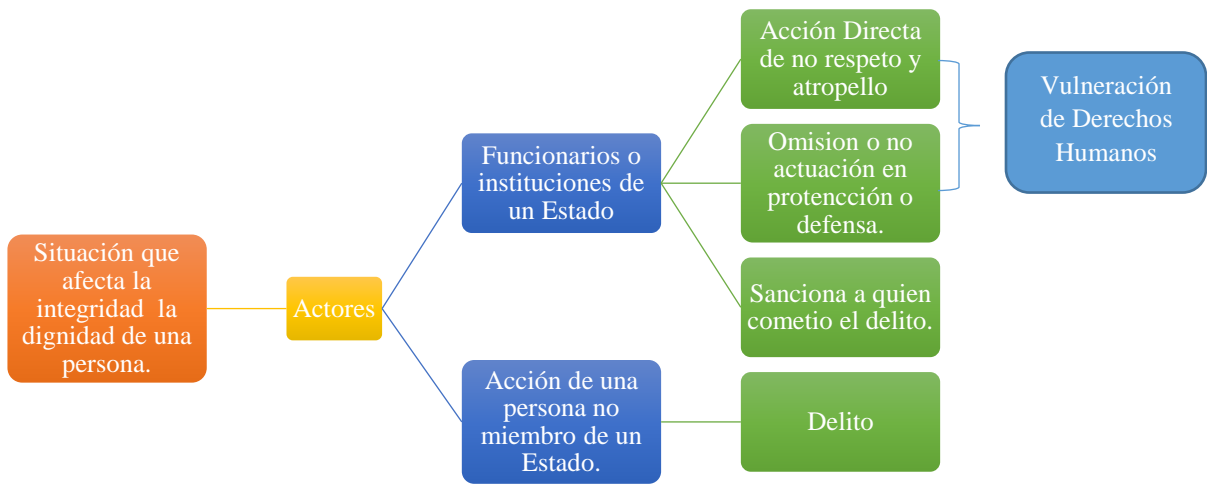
Situación que afecta la integridad la dignidad de una persona.

Actores

Funcionarios o instituciones de un Estado

Acción Directa de no respeto y atropello

Omision o no actuación en protencción o defensa.

Vulneración de Derechos Humanos

Sanciona a quien cometio el delito.

Acción de una persona no miembro de un Estado.

Delito